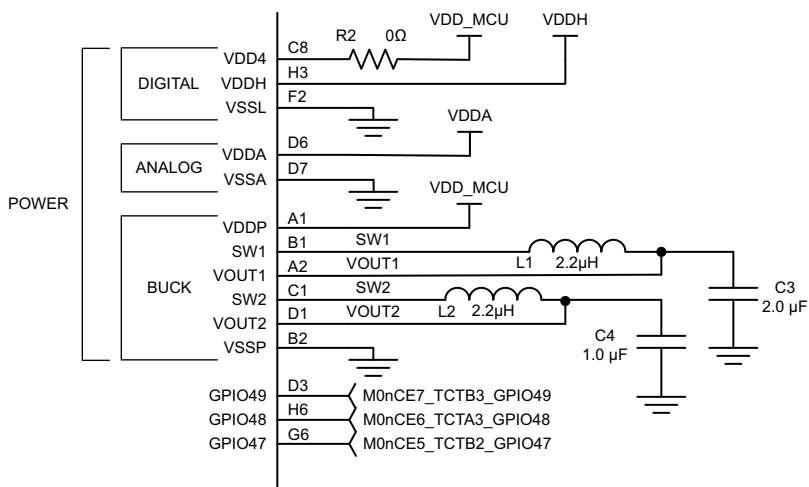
VDD_MCU
VDDH
R2 0Ω
VDD4 C8
DIGITAL
VDDH H3
VSSL F2
VDDA
ANALOG
VDDA D6
VSSA D7
POWER
VDD_MCU
VDDP A1
SW1 B1 SW1
L1 2.2µH
VOUT1 A2 VOUT1
BUCK
C3 2.0 µF
SW2 C1 SW2
L2 2.2µH
VOUT2 D1 VOUT2
C4 1.0 µF
VSSP B2
GPIO49 D3 M0nCE7_TCTB3_GPIO49
GPIO48 H6 M0nCE6_TCTA3_GPIO48
GPIO47 G6 M0nCE5_TCTB2_GPIO47